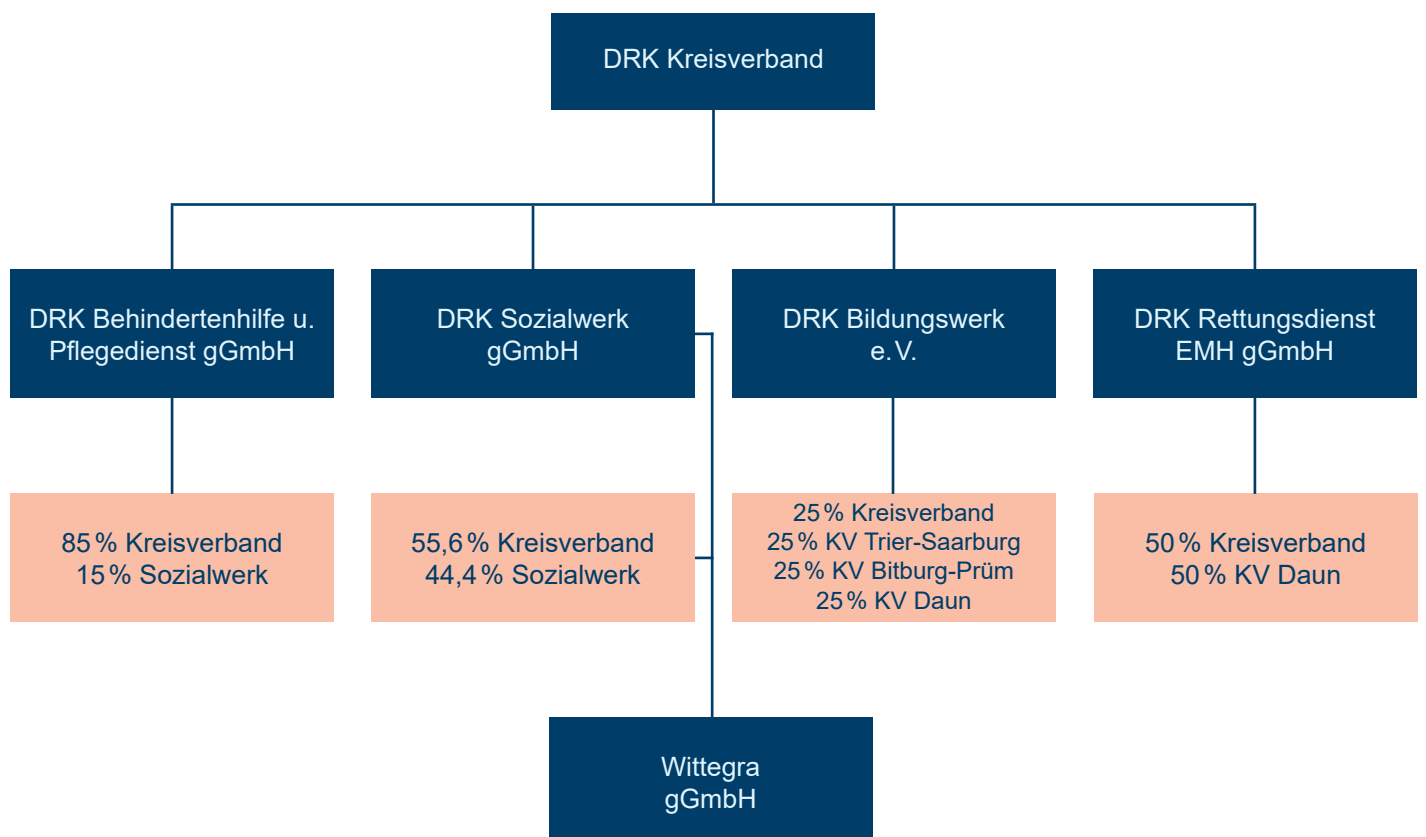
DRK Kreisverband

DRK Behindertenhilfe u. Pflegedienst gGmbH

DRK Sozialwerk gGmbH

DRK Bildungswerk e. V.

DRK Rettungsdienst EMH gGmbH

85 % Kreisverband
15 % Sozialwerk

55,6 % Kreisverband
44,4 % Sozialwerk

25 % Kreisverband
25 % KV Trier-Saarburg
25 % KV Bitburg-Prüm
25 % KV Daun

50 % Kreisverband
50 % KV Daun

Wittegra gGmbH